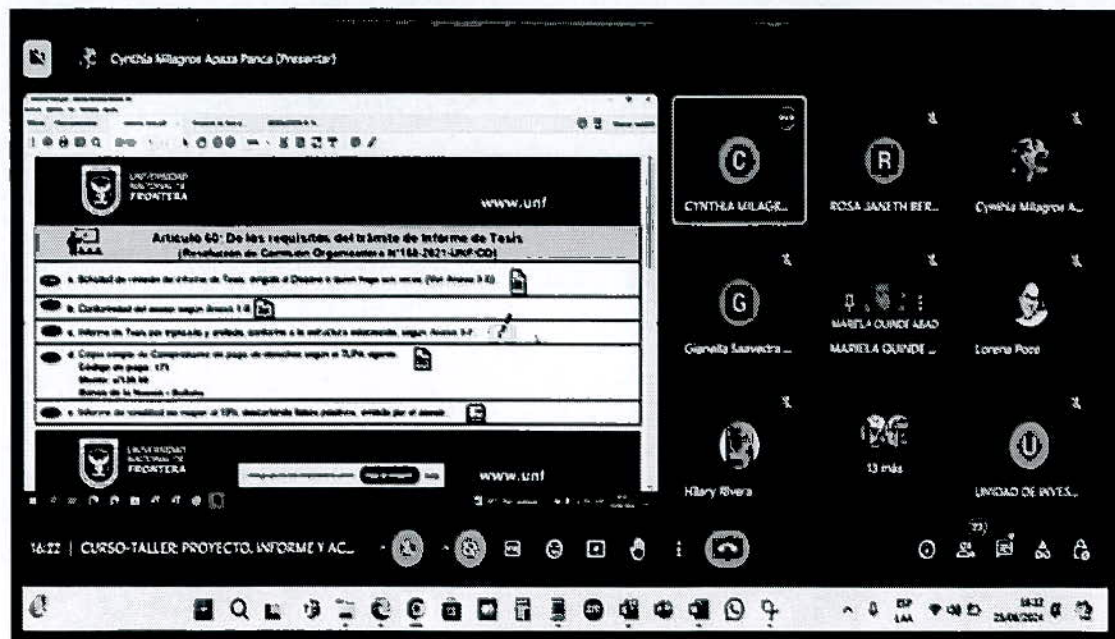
Cynthia Milagros Apaza Panca (Presentar)

UNIVERSIDAD NACIONAL DE FRONTERA

www.unf

Artículo 60: De los requisitos del trámite de Informe de Tesis
(Resolución de Comisión Organizadora N°168-2021-UNF/CO)

a. Solicitud de revisión de Informe de Tesis, dirigido al Director o quien haga sus veces (Ver Anexo 3-3)

b. Conformidad del asesor según Anexo 1-6

c. Informe de Tesis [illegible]

d. Copia simple de Comprobante de pago de derechos según el TUPA vigente.
Código de pago: 171
Monto: s/130.00
Banco de la Nación - Bolleta

e. Informe de similitud no mayor al 15% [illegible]

UNIVERSIDAD NACIONAL DE FRONTERA

www.unf

CYNTHIA MILAGR...

ROSA JANETH BER...

Cynthia Milagros A...

Giannella Saavedra ...

MARIELA QUINDE ABAD
MARIELA QUINDE ...

Lorena Poce

Hilary Rivera

13 más

UNIDAD DE INVES...

16:22 | CURSO-TALLER: PROYECTO, INFORME Y AC...

ESP LAA

16:22 25/06/2024